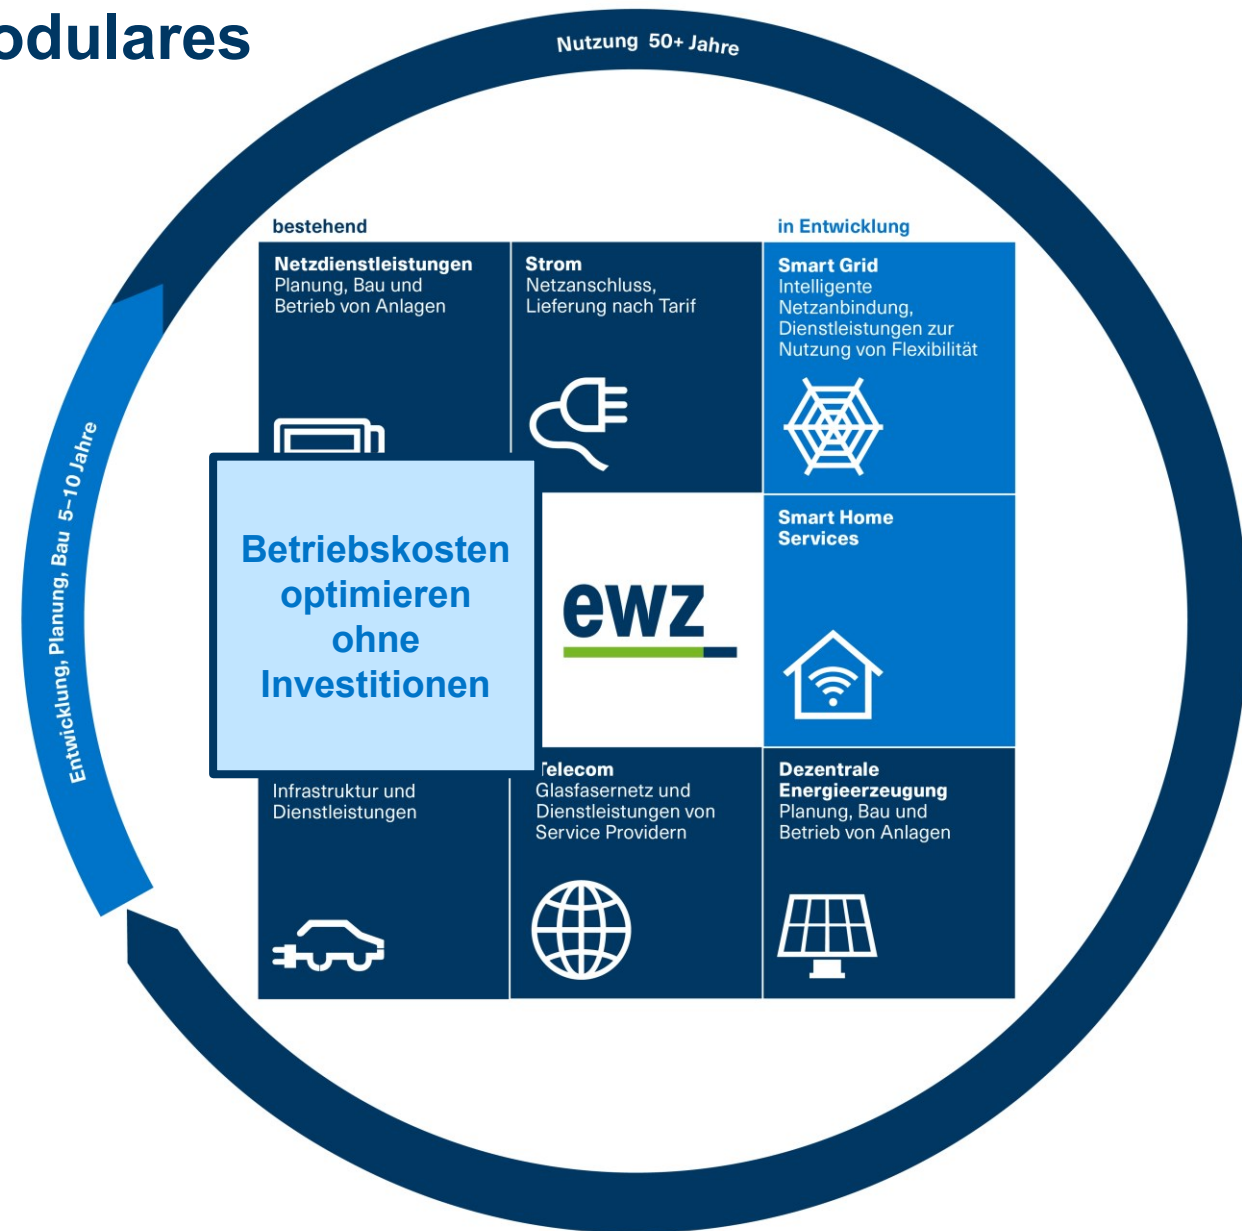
odulares

Nutzung 50+ Jahre

Entwicklung, Planung, Bau 5–10 Jahre

bestehend

in Entwicklung

Netzdienstleistungen
Planung, Bau und Betrieb von Anlagen

Strom
Netzanschluss, Lieferung nach Tarif

Smart Grid
Intelligente Netzanbindung, Dienstleistungen zur Nutzung von Flexibilität

Betriebskosten optimieren ohne Investitionen

ewz

Smart Home Services

Infrastruktur und Dienstleistungen

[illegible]elecom
Glasfasernetz und Dienstleistungen von Service Providern

Dezentrale Energieerzeugung
Planung, Bau und Betrieb von Anlagen